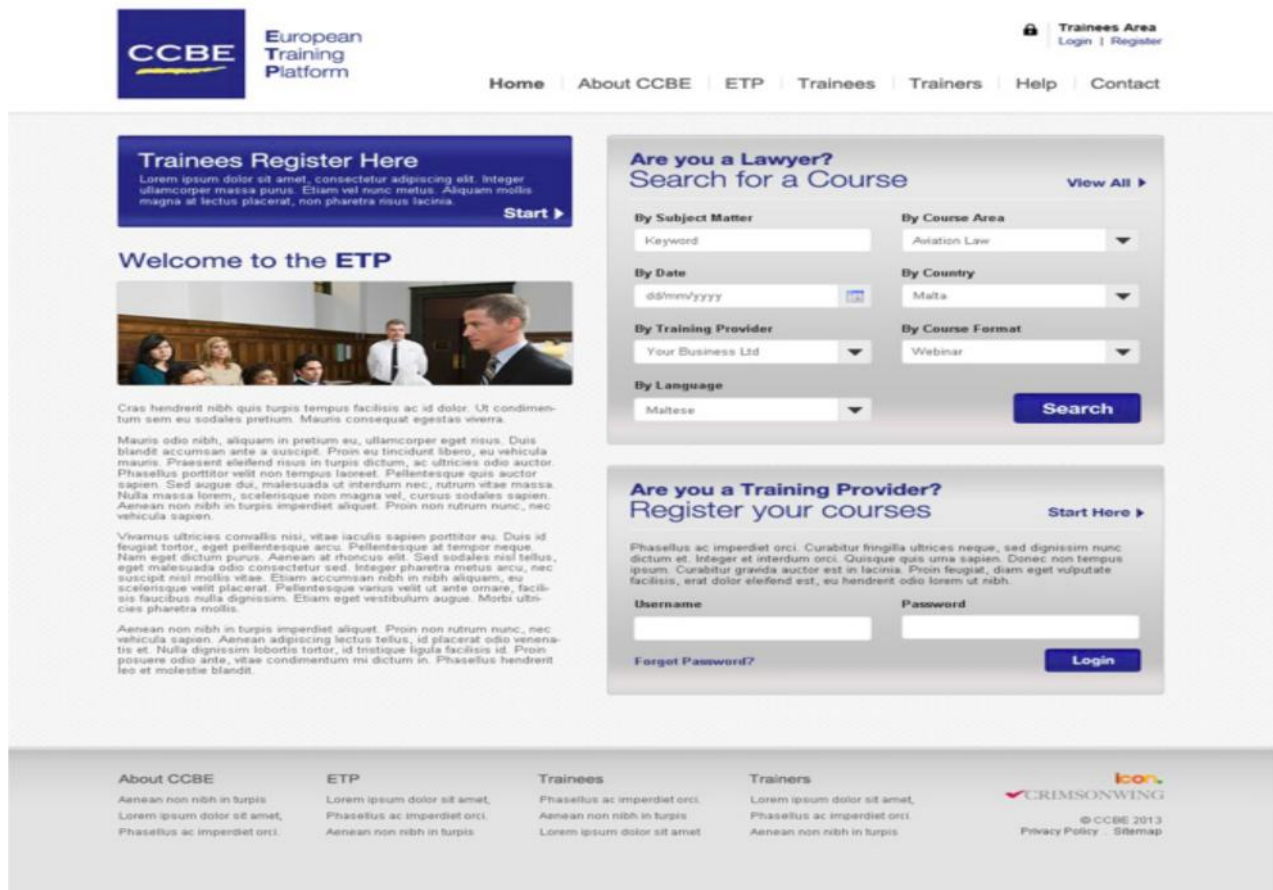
CCBE

European Training Platform

Trainees Area
Login | Register

Home | About CCBE | ETP | Trainees | Trainers | Help | Contact

Trainees Register Here
Lorem ipsum dolor sit amet, consectetur adipiscing elit. Integer ullamcorper massa purus. Etiam vel nunc metus. Aliquam mollis magna at lectus placerat, non pharetra risus lacinia.
Start ▶

Welcome to the ETP

Cras hendrerit nibh quis turpis tempus facilisis ac id dolor. Ut condimentum sem eu sodales pretium. Mauris consequat egestas viverra.

Mauris odio nibh, aliquam in pretium eu, ullamcorper eget risus. Duis blandit accumsan ante a suscipit. Proin eu tincidunt libero, eu vehicula mauris. Praesent eleifend risus in turpis dictum, ac ultricies odio auctor. Phasellus porttitor velit non tempus laoreet. Pellentesque quis auctor sapien. Sed augue dui, malesuada ut interdum nec, rutrum vitae massa. Nulla massa lorem, scelerisque non magna vel, cursus sodales sapien. Aenean non nibh in turpis imperdiet aliquet. Proin non rutrum nunc, nec vehicula sapien.

Vivamus ultricies convallis nisi, vitae iaculis sapien porttitor eu. Duis id feugiat tortor, eget pellentesque arcu. Pellentesque at tempor neque. Nam eget dictum purus. Aenean at rhoncus elit. Sed sodales nisl tellus, eget malesuada odio consectetur sed. Integer pharetra metus arcu, nec suscipit nisl mollis vitae. Etiam accumsan nibh in nibh aliquam, eu scelerisque velit placerat. Pellentesque varius velit ut ante ornare, facilisis faucibus nulla dignissim. Etiam eget vestibulum augue. Morbi ultricies pharetra mollis.

Aenean non nibh in turpis imperdiet aliquet. Proin non rutrum nunc, nec vehicula sapien. Aenean adipiscing lectus tellus, id placerat odio venenatis et. Nulla dignissim lobortis tortor, id tristique ligula facilisis id. Proin posuere odio ante, vitae condimentum mi dictum in. Phasellus hendrerit leo et molestie blandit.

Are you a Lawyer?
Search for a Course
View All ▶

By Subject Matter
Keyword
By Course Area
Aviation Law
By Date
dd/mm/yyyy
By Country
Malta
By Training Provider
Your Business Ltd
By Course Format
Webinar
By Language
Maltese
Search

Are you a Training Provider?
Register your courses
Start Here ▶

Phasellus ac imperdiet orci. Curabitur fringilla ultrices neque, sed dignissim nunc dictum et. Integer et interdum orci. Quisque quis urna sapien. Donec non tempus ipsum. Curabitur gravida auctor est in lacinia. Proin feugiat, diam eget vulputate facilisis, erat dolor eleifend est, eu hendrerit odio lorem ut nibh.

Username
Password
Forgot Password?
Login

About CCBE
Aenean non nibh in turpis
Lorem ipsum dolor sit amet,
Phasellus ac imperdiet orci.

ETP
Lorem ipsum dolor sit amet,
Phasellus ac imperdiet orci.
Aenean non nibh in turpis

Trainees
Phasellus ac imperdiet orci.
Aenean non nibh in turpis
Lorem ipsum dolor sit amet

Trainers
Lorem ipsum dolor sit amet,
Phasellus ac imperdiet orci.
Aenean non nibh in turpis

icon.
CRIMSONWING
© CCBE 2013
Privacy Policy | Sitemap